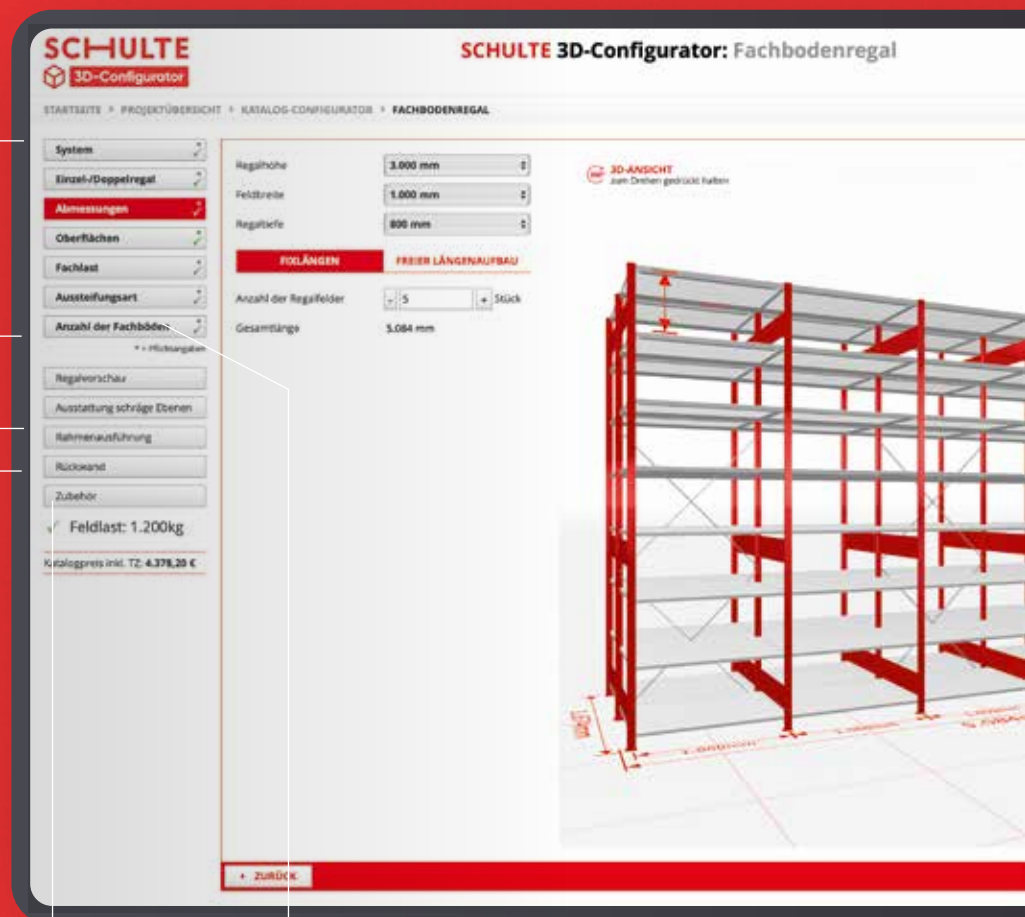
SCHULTE
3D-Configurator

SCHULTE 3D-Configurator: Fachbodenregal

STARTSEITE > PROJEKTÜBERSICHT > KATALOG-CONFIGURATOR > FACHBODENREGAL

System
Einzel-/Doppelregal
Abmessungen
Oberflächen
Fachlast
Aussteifungsart
Anzahl der Fachböden
* = Pflichtangaben

Regalvorschau
Ausstattung schräge Ebenen
Rahmenausführung
Rückwand
Zubehör

Feldlast: 1.200kg

Katalogpreis inkl. TZ: 4.378,20 €

Regalhöhe | 3.000 mm
Feldbreite | 1.000 mm
Regaltiefe | 800 mm

FIXLÄNGEN
FREIER LÄNGENAUFBAU

Anzahl der Regalfelder | - 5 + Stück
Gesamtlänge | 5.084 mm

3D-ANSICHT
zum Drehen gedrückt halten

< ZURÜCK